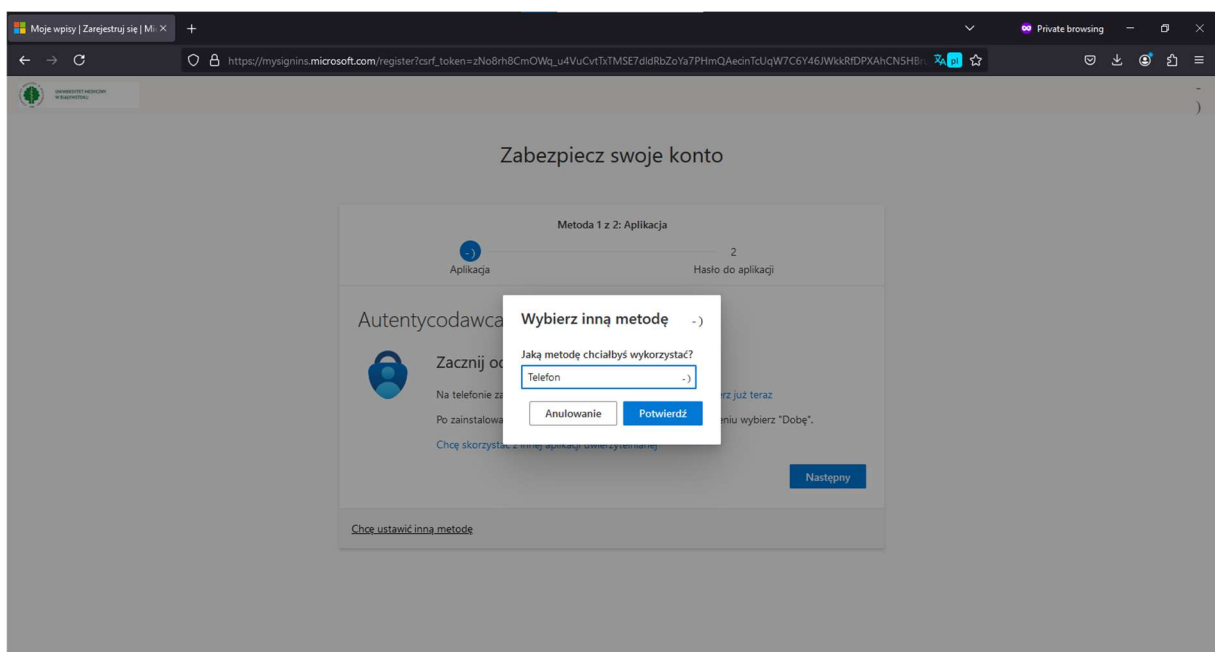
Moje wpisy | Zarejestruj się | Mi ×
+
Private browsing
https://mysignins.microsoft.com/register?csrf_token=zNo8rh8CmOWq_u4VuCvtTxTMSE7dldRbZoYa7PHmQAecinTcUqW7C6Y46JWkkRfDPXAhCN5HB
pl
UNIWERSYTET MEDYCZNY W BIAŁYMSTOKU
-
)

Zabezpiecz swoje konto

Metoda 1 z 2: Aplikacja
-)
Aplikacja
2
Hasło do aplikacji

Autentycodawca
Zacznij od
Na telefonie za
erz już teraz
Po zainstalowa
eniu wybierz "Dobę".
Chcę skorzystać z innej aplikacji uwierzytelniającej
Następny

Wybierz inną metodę
-)
Jaką metodę chciałbyś wykorzystać?
Telefon
-)
Anulowanie
Potwierdź

Chcę ustawić inną metodę